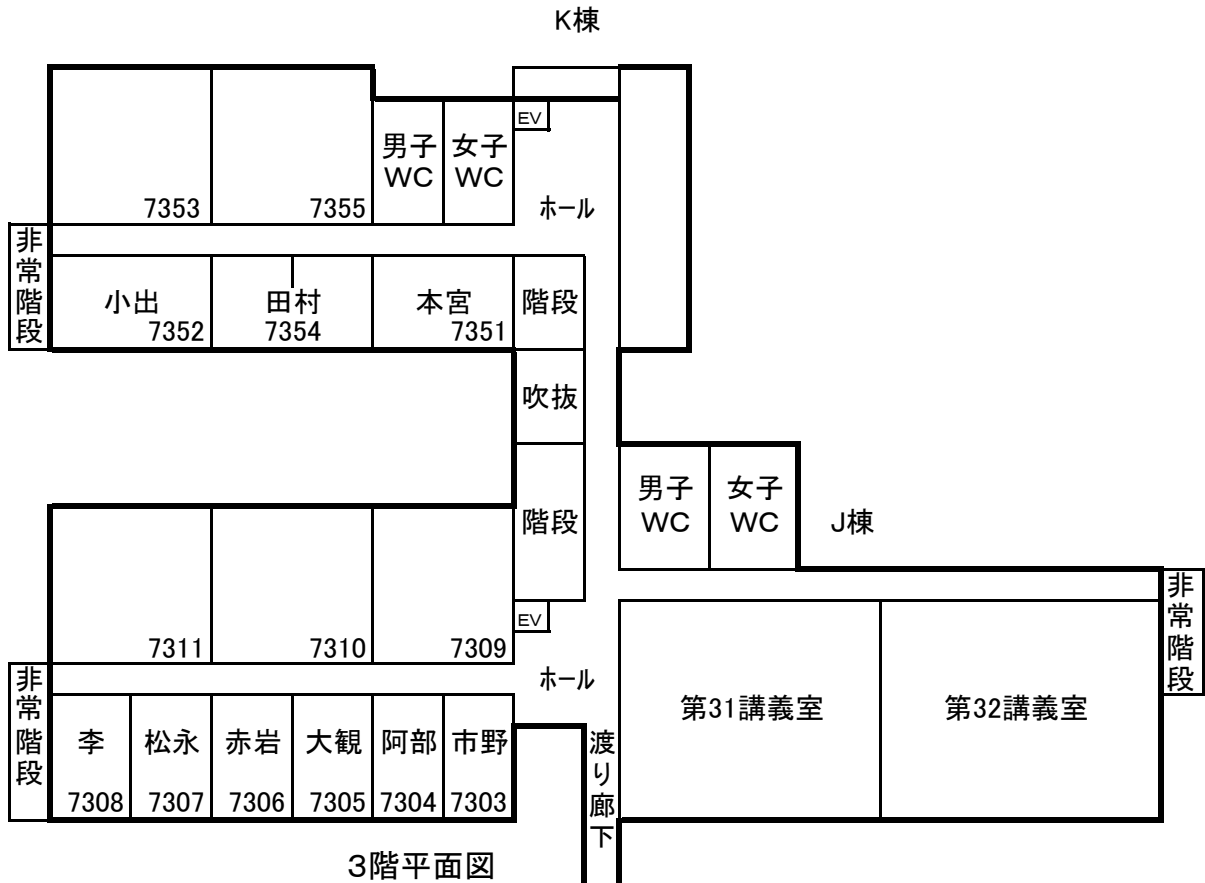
K棟

EV

男子 WC

女子 WC

7353

7355

ホール

非常階段

小出 7352

田村 7354

本宮 7351

階段

吹抜

階段

男子 WC

女子 WC

J棟

非常階段

EV

7311

7310

7309

ホール

非常階段

李 7308

松永 7307

赤岩 7306

大観 7305

阿部 7304

市野 7303

渡り廊下

第31講義室

第32講義室

3階平面図